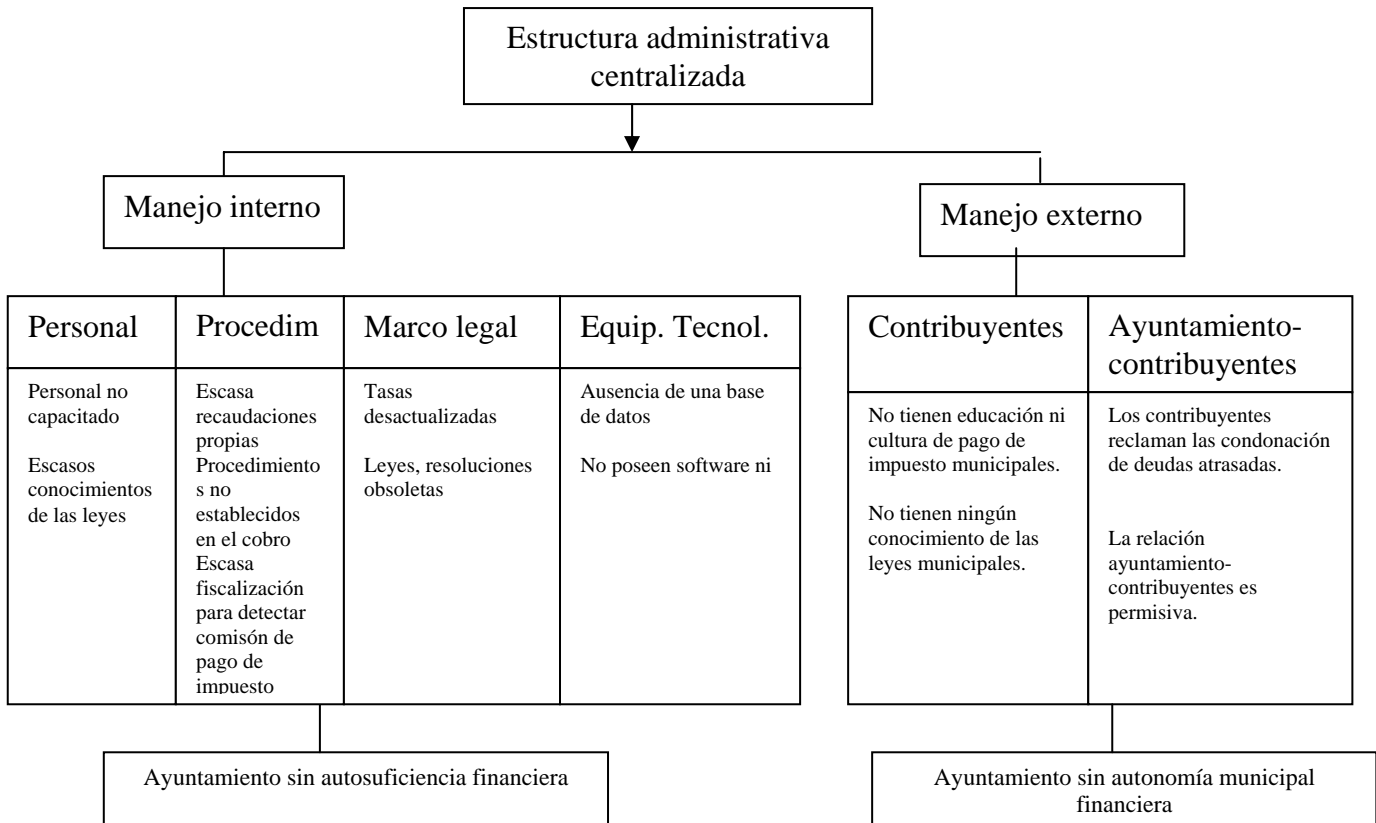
Estructura administrativa centralizada

Manejo interno

Manejo externo

Personal

Personal no capacitado

Escasos conocimientos de las leyes

Procedim

Escasa recaudaciones propias
Procedimientos no establecidos en el cobro
Escasa fiscalización para detectar comisón de pago de impuesto

Marco legal

Tasas desactualizadas

Leyes, resoluciones obsoletas

Equip. Tecnol.

Ausencia de una base de datos

No poseen software ni

Contribuyentes

No tienen educación ni cultura de pago de impuesto municipales.

No tienen ningún conocimiento de las leyes municipales.

Ayuntamiento-contribuyentes

Los contribuyentes reclaman las condonación de deudas atrasadas.

La relación ayuntamiento-contribuyentes es permisiva.

Ayuntamiento sin autosuficiencia financiera

Ayuntamiento sin autonomía municipal financiera